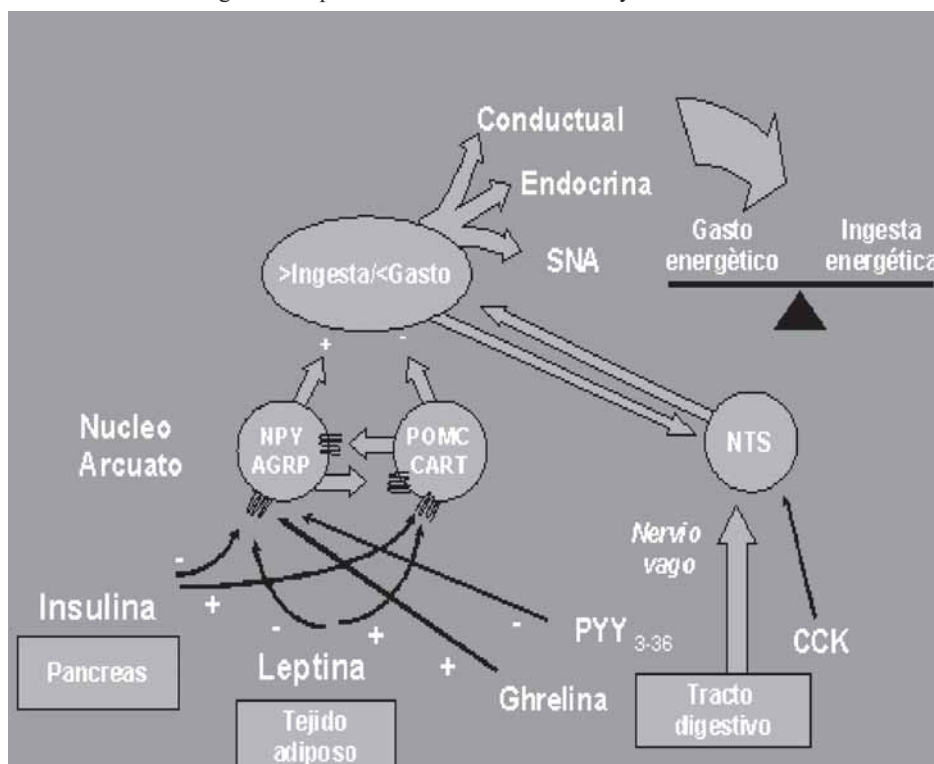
Conductual

Endocrina

SNA

>Ingesta/<Gasto

Gasto energètico

Ingesta energética

+

-

Nucleo Arcuato

NPY AGRP

POMC CART

NTS

Nervio vago

-

Insulina

+

Pancreas

-

+

Leptina

Tejido adiposo

+

-

PYY $_{3\text{-}36}$

Ghrelina

CCK

Tracto digestivo